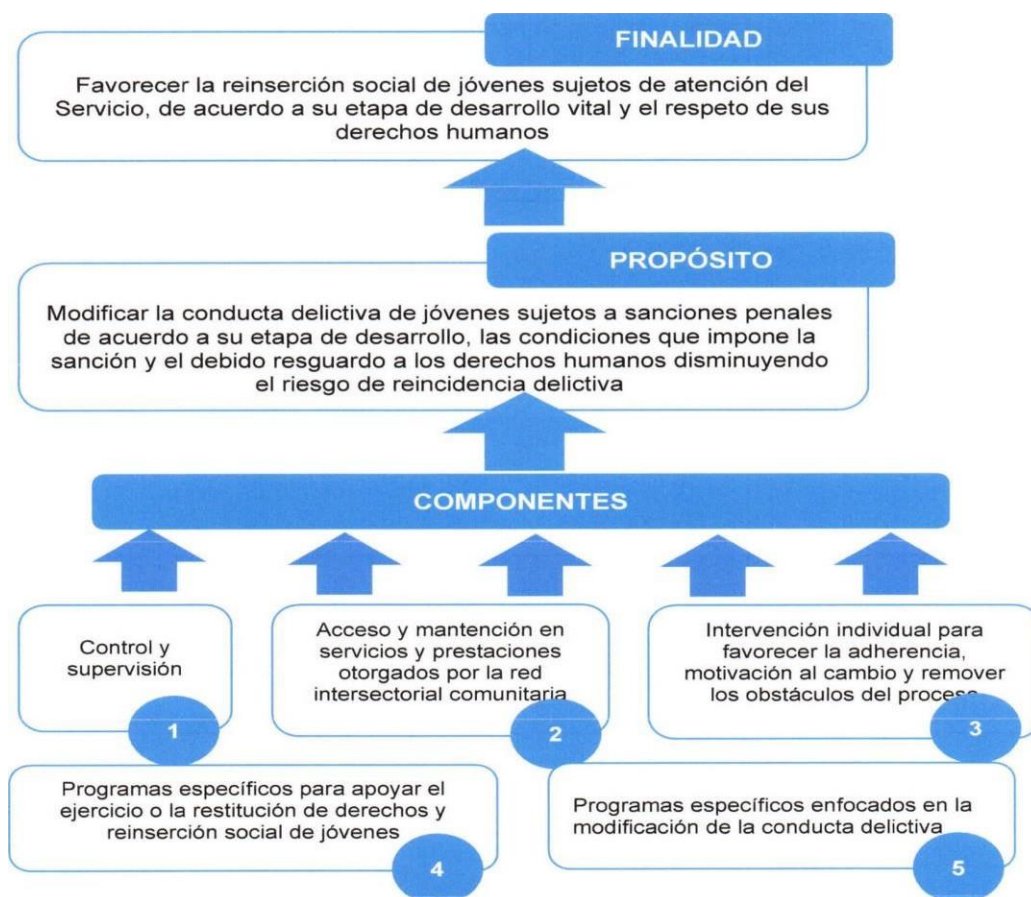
FINALIDAD

Favorecer la reinserción social de jóvenes sujetos de atención del Servicio, de acuerdo a su etapa de desarrollo vital y el respeto de sus derechos humanos

PROPÓSITO

Modificar la conducta delictiva de jóvenes sujetos a sanciones penales de acuerdo a su etapa de desarrollo, las condiciones que impone la sanción y el debido resguardo a los derechos humanos disminuyendo el riesgo de reincidencia delictiva

COMPONENTES

Control y supervisión

1

Acceso y mantención en servicios y prestaciones otorgados por la red intersectorial comunitaria

2

Intervención individual para favorecer la adherencia, motivación al cambio y remover los obstáculos del proceso

3

Programas específicos para apoyar el ejercicio o la restitución de derechos y reinserción social de jóvenes

4

Programas específicos enfocados en la modificación de la conducta delictiva

5